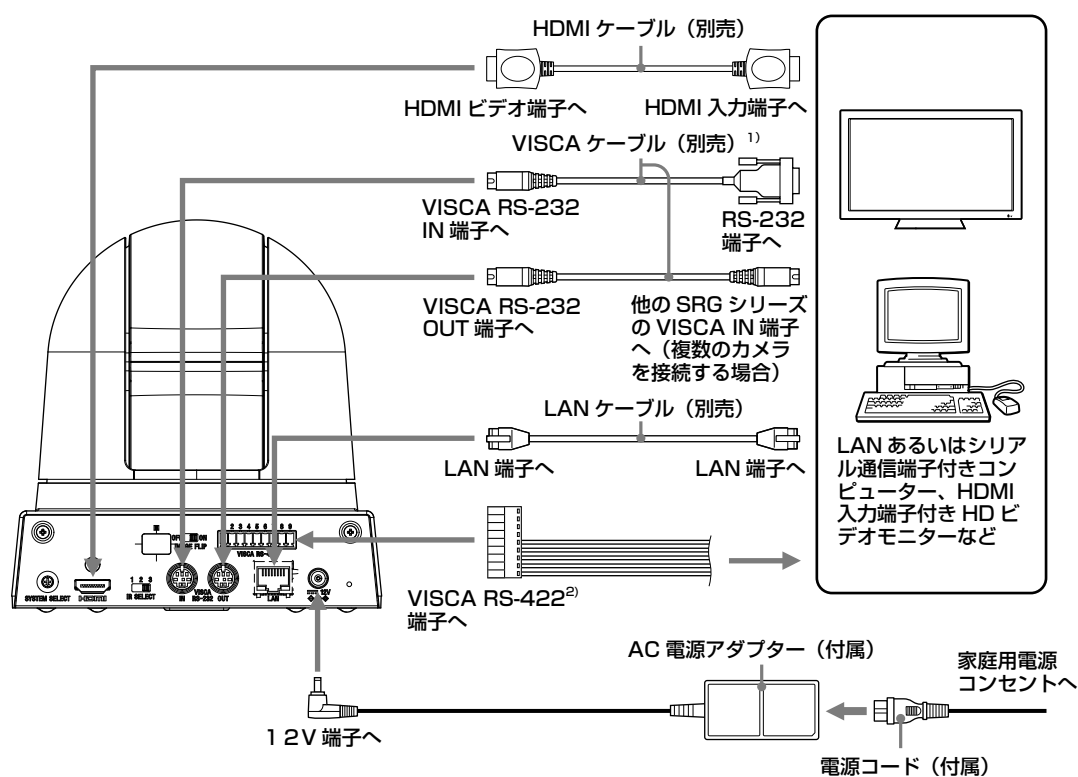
HDMI ケーブル（別売）

HDMI ビデオ端子へ

HDMI 入力端子へ

VISCA ケーブル（別売）$^{1)}$

VISCA RS-232 IN 端子へ

RS-232 端子へ

VISCA RS-232 OUT 端子へ

他の SRG シリーズの VISCA IN 端子へ（複数のカメラを接続する場合）

LAN ケーブル（別売）

LAN 端子へ

LAN 端子へ

LAN あるいはシリアル通信端子付きコンピューター、HDMI 入力端子付き HD ビデオモニターなど

SYSTEM SELECT

IR SELECT

IN

VISCA RS-232

OUT

LAN

VISCA RS-422

12V

VISCA RS-422$^{2)}$ 端子へ

AC 電源アダプター（付属）

家庭用電源コンセントへ

12V 端子へ

電源コード（付属）